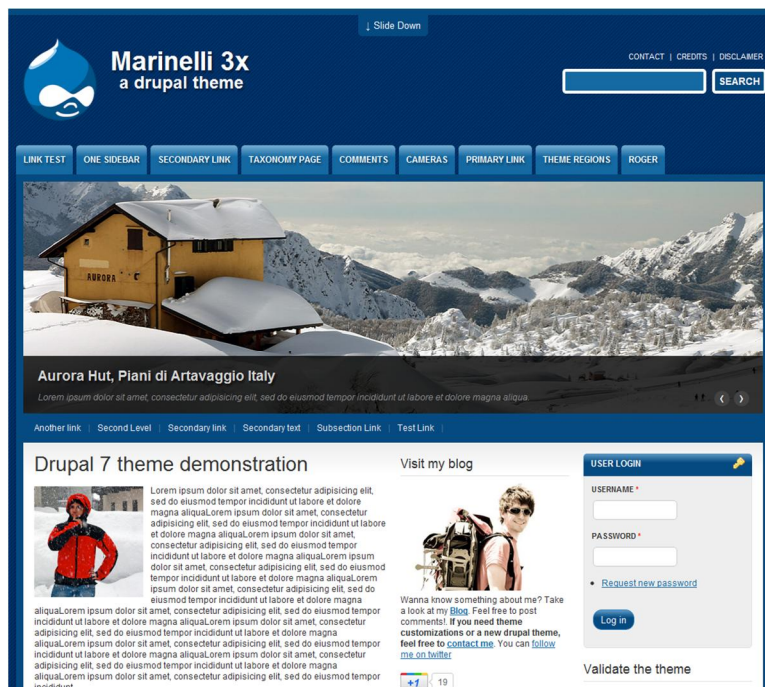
↓ Slide Down

Marinelli 3x
a drupal theme

CONTACT | CREDITS | DISCLAIMER

SEARCH

LINK TEST | ONE SIDEBAR | SECONDARY LINK | TAXONOMY PAGE | COMMENTS | CAMERAS | PRIMARY LINK | THEME REGIONS | ROGER

AURORA

Aurora Hut, Piani di Artavaggio Italy

Lorem ipsum dolor sit amet, consectetur adipisicing elit, sed do eiusmod tempor incididunt ut labore et dolore magna aliqua

Another link | Second Level | Secondary link | Secondary text | Subsection Link | Test Link

Drupal 7 theme demonstration

Lorem ipsum dolor sit amet, consectetur adipisicing elit, sed do eiusmod tempor incididunt ut labore et dolore magna aliquaLorem ipsum dolor sit amet, consectetur adipisicing elit, sed do eiusmod tempor incididunt ut labore et dolore magna aliquaLorem ipsum dolor sit amet, consectetur adipisicing elit, sed do eiusmod tempor incididunt ut labore et dolore magna aliquaLorem ipsum dolor sit amet, consectetur adipisicing elit, sed do eiusmod tempor incididunt ut labore et dolore magna aliquaLorem ipsum dolor sit amet, consectetur adipisicing elit, sed do eiusmod tempor incididunt ut labore et dolore magna aliquaLorem ipsum dolor sit amet, consectetur adipisicing elit, sed do eiusmod tempor incididunt ut labore et dolore magna aliquaLorem ipsum dolor sit amet, consectetur adipisicing elit, sed do eiusmod tempor incididunt ut labore et dolore magna aliquaLorem ipsum dolor sit amet, consectetur adipisicing elit, sed do eiusmod tempor incididunt ut labore et dolore magna aliquaLorem ipsum dolor sit amet, consectetur adipisicing elit, sed do eiusmod tempor incididunt ut labore et dolore magna aliquaLorem ipsum dolor sit amet, consectetur adipisicing elit, sed do eiusmod tempor incididunt

Visit my blog

Wanna know something about me? Take a look at my Blog. Feel free to post comments!. If you need theme customizations or a new drupal theme, feel free to contact me. You can follow me on twitter

+1 19

USER LOGIN

USERNAME *

PASSWORD *

• Request new password

Log in

Validate the theme